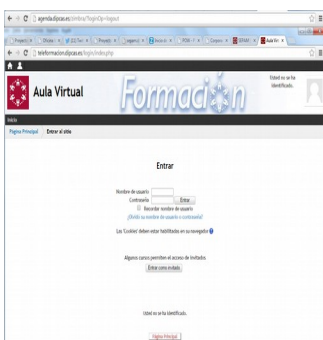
agenda.dipcas.es/zimbra/?loginOp=logout

Proyecto | Oficina | 2 Doc | Proyecto | agenda | Inicio | RSS | Compr | GRAM | Aula Virt

teleformacion.dipcas.es/login/index.php

Aula Virtual

Formación

Usted no se ha identificado.

Inicio

Página Principal | Entrar al sitio

Entrar

Nombre de usuario
Contraseña
Entrar
Recordar nombre de usuario
¿Olvidó su nombre de usuario o contraseña?

Las 'Cookies' deben estar habilitadas en su navegador

Algunos cursos permiten el acceso de invitados
Entrar como invitado

Usted no se ha identificado.

Página Principal